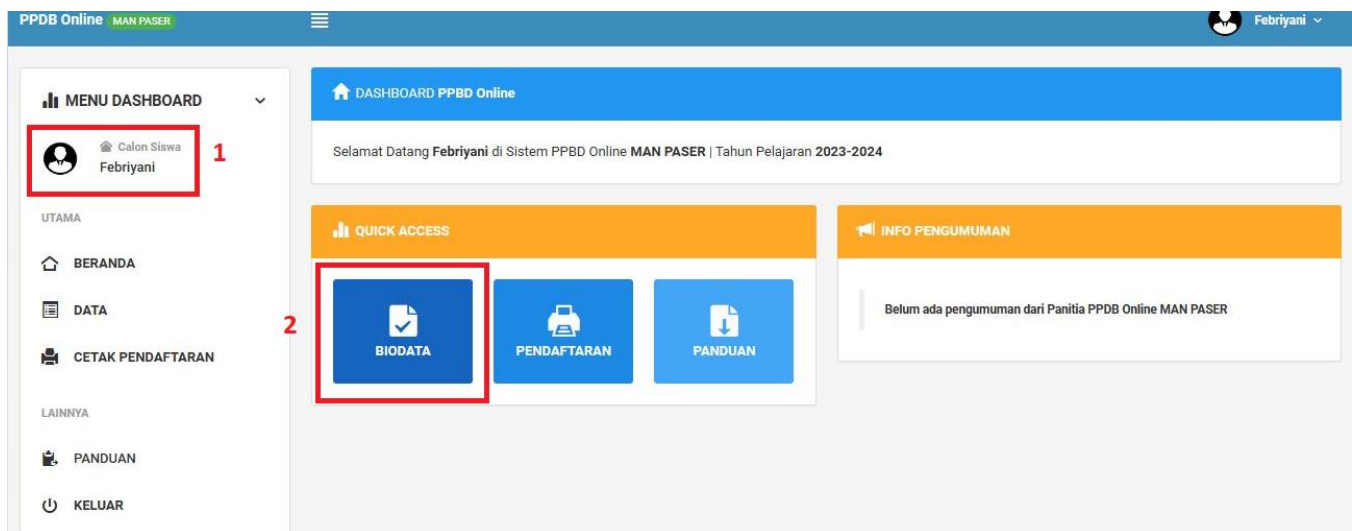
PPDB Online MAN PASER

Febriyani

MENU DASHBOARD

Calon Siswa
Febriyani

1

UTAMA

BERANDA

DATA

CETAK PENDAFTARAN

LAINNYA

PANDUAN

KELUAR

DASHBOARD PPBD Online

Selamat Datang Febriyani di Sistem PPBD Online MAN PASER | Tahun Pelajaran 2023-2024

QUICK ACCESS

2

BIODATA

PENDAFTARAN

PANDUAN

INFO PENGUMUMAN

Belum ada pengumuman dari Panitia PPDB Online MAN PASER